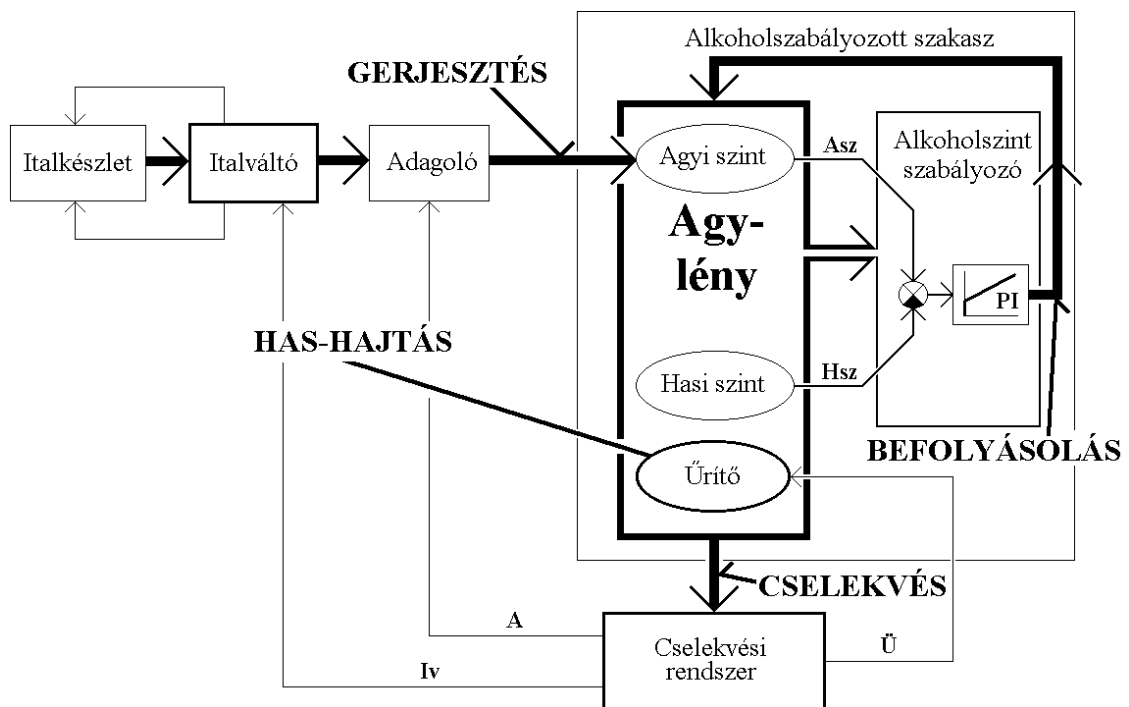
Alkoholszabályozott szakasz

GERJESZTÉS

Italkészlet

Italváltó

Adagoló

Agyi szint

Asz

Alkoholszint szabályozó

Agy-lény

PI

HAS-HAJTÁS

Hasi szint

Hsz

Űrítő

BEFOLYÁSOLÁS

CSELEKVÉS

A

Cselekvési rendszer

Ü

Iv